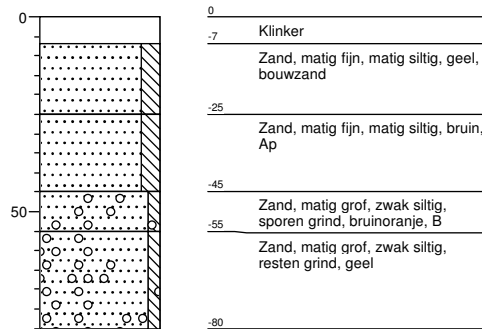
0

50

0
-7
Klinker
Zand, matig fijn, matig siltig, geel, bouwzand
-25
Zand, matig fijn, matig siltig, bruin, Ap
-45
Zand, matig grof, zwak siltig, sporen grind, bruinoranje, B
-55
Zand, matig grof, zwak siltig, resten grind, geel
-80